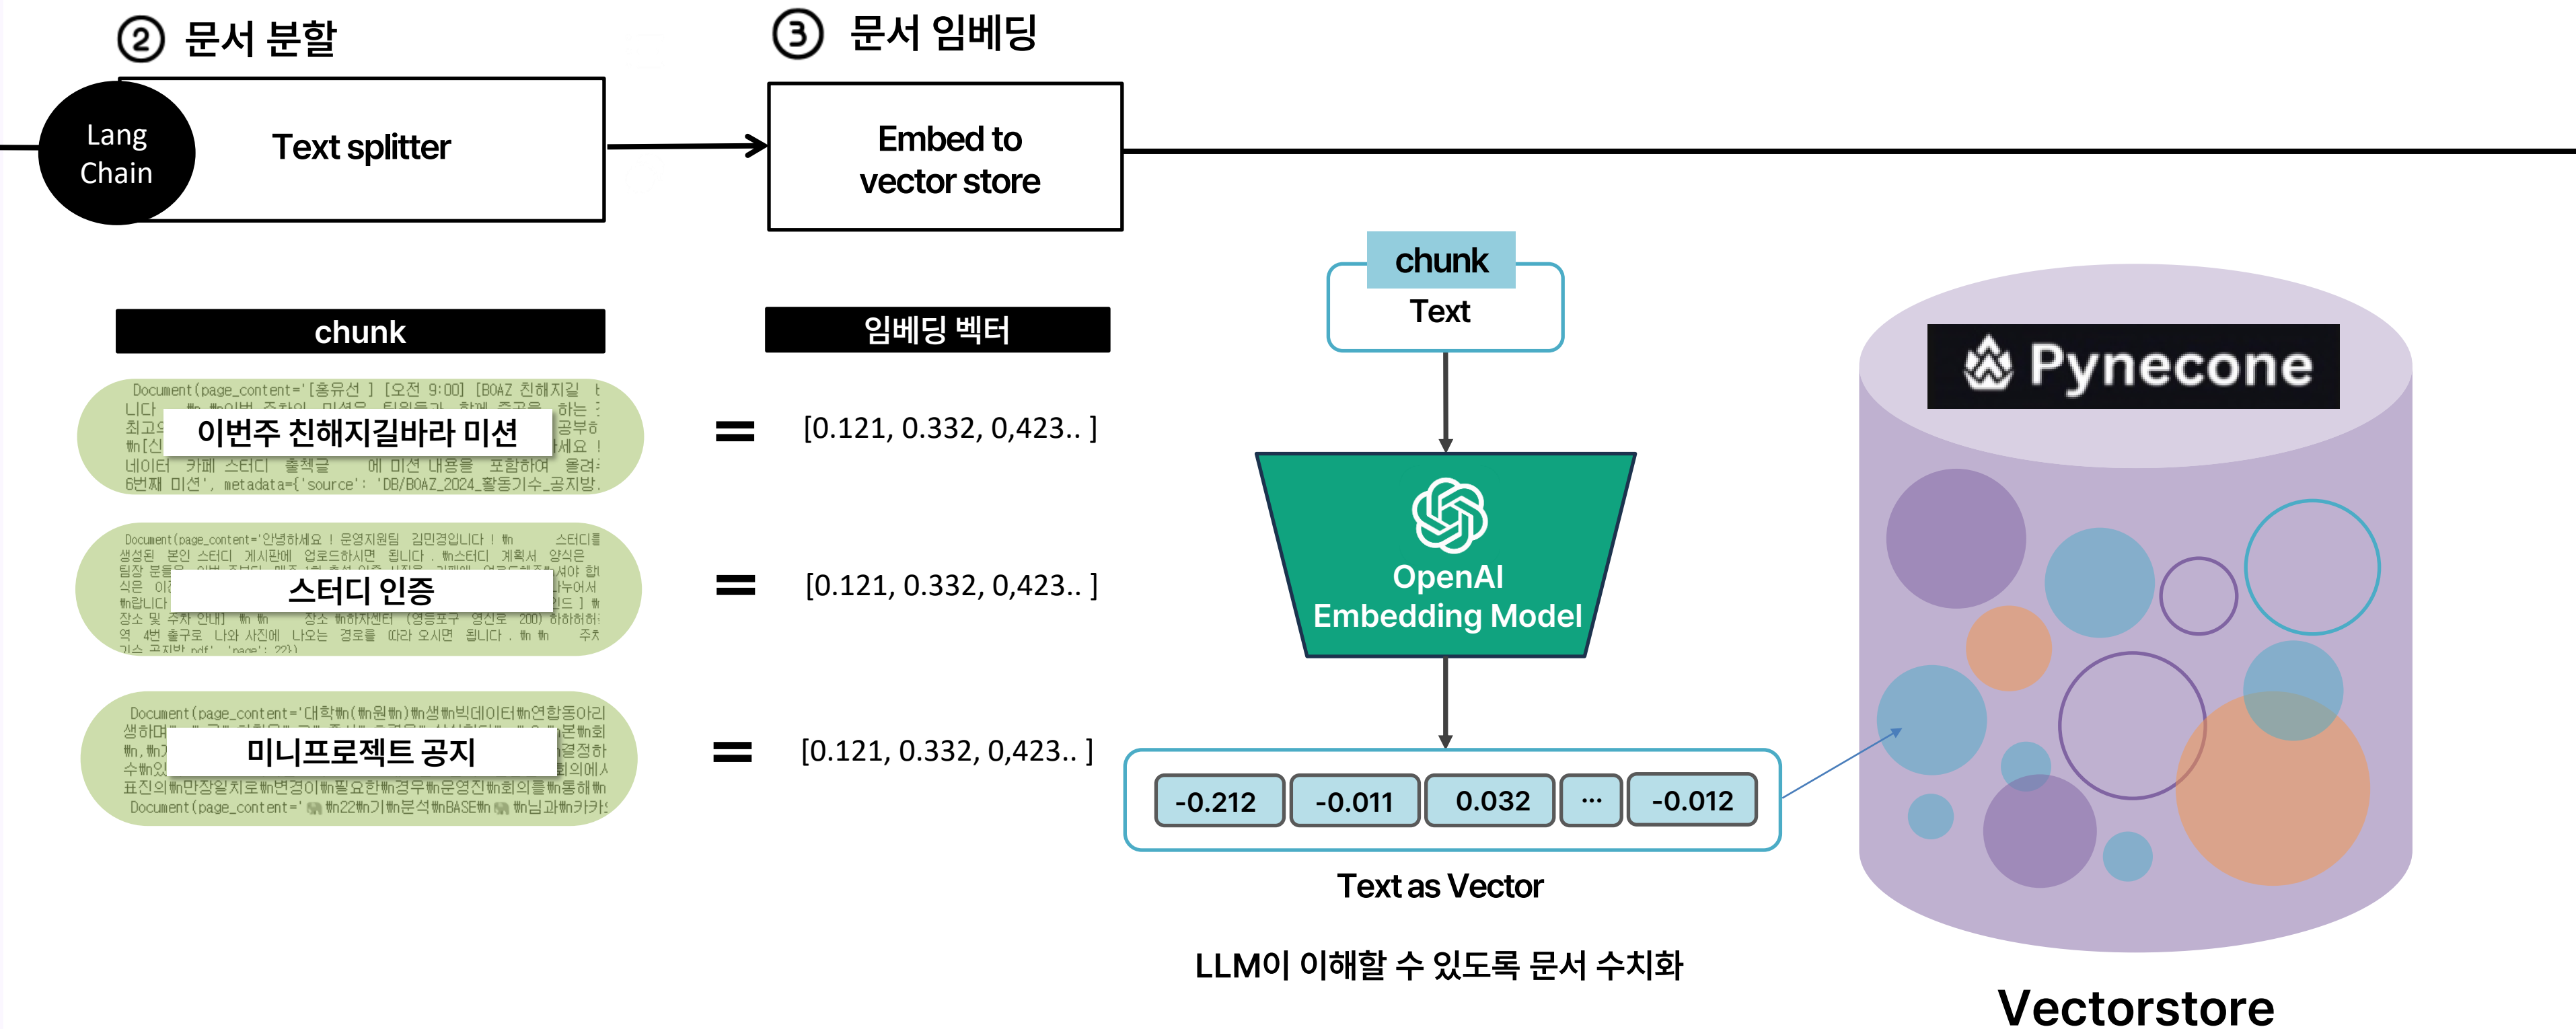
② 문서 분할

③ 문서 임베딩

Lang Chain

Text splitter

Embed to vector store

chunk

임베딩 벡터

Document(page_content='[홍유선 ] [오전 9:00] [BOAZ 친해지길 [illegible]
니다 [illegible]
최고의 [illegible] 공부하
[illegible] 세요 !
네이터 카페 스터디 출책글 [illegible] 에 미션 내용을 포함하여 올려
6번째 미션', metadata={'source': 'DB/BOAZ_2024_활동기수_공지방

이번주 친해지길바라 미션

= [0.121, 0.332, 0,423.. ]

Document(page_content='안녕하세요 ! 운영지원팀 김민경입니다 ! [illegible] 스터디를
생성된 본인 스터디 게시판에 업로드하시면 됩니다 . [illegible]스터디 계획서 양식은
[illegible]
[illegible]
장소 및 주차 안내] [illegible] 장소 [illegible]
역 4번 출구로 나와 사진에 나오는 경로를 따라 오시면 됩니다 . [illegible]
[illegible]

스터디 인증

= [0.121, 0.332, 0,423.. ]

Document(page_content='대학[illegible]
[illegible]
표진의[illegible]만장일치로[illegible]변경이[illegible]필요한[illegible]경우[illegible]운영진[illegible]회의를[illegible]통해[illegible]
Document(page_content='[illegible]22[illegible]기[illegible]문석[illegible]BASE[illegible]

미니프로젝트 공지

= [0.121, 0.332, 0,423.. ]

chunk
Text

OpenAI Embedding Model

-0.212 | -0.011 | 0.032 | ··· | -0.012

Text as Vector

LLM이 이해할 수 있도록 문서 수치화

Pynecone

Vectorstore